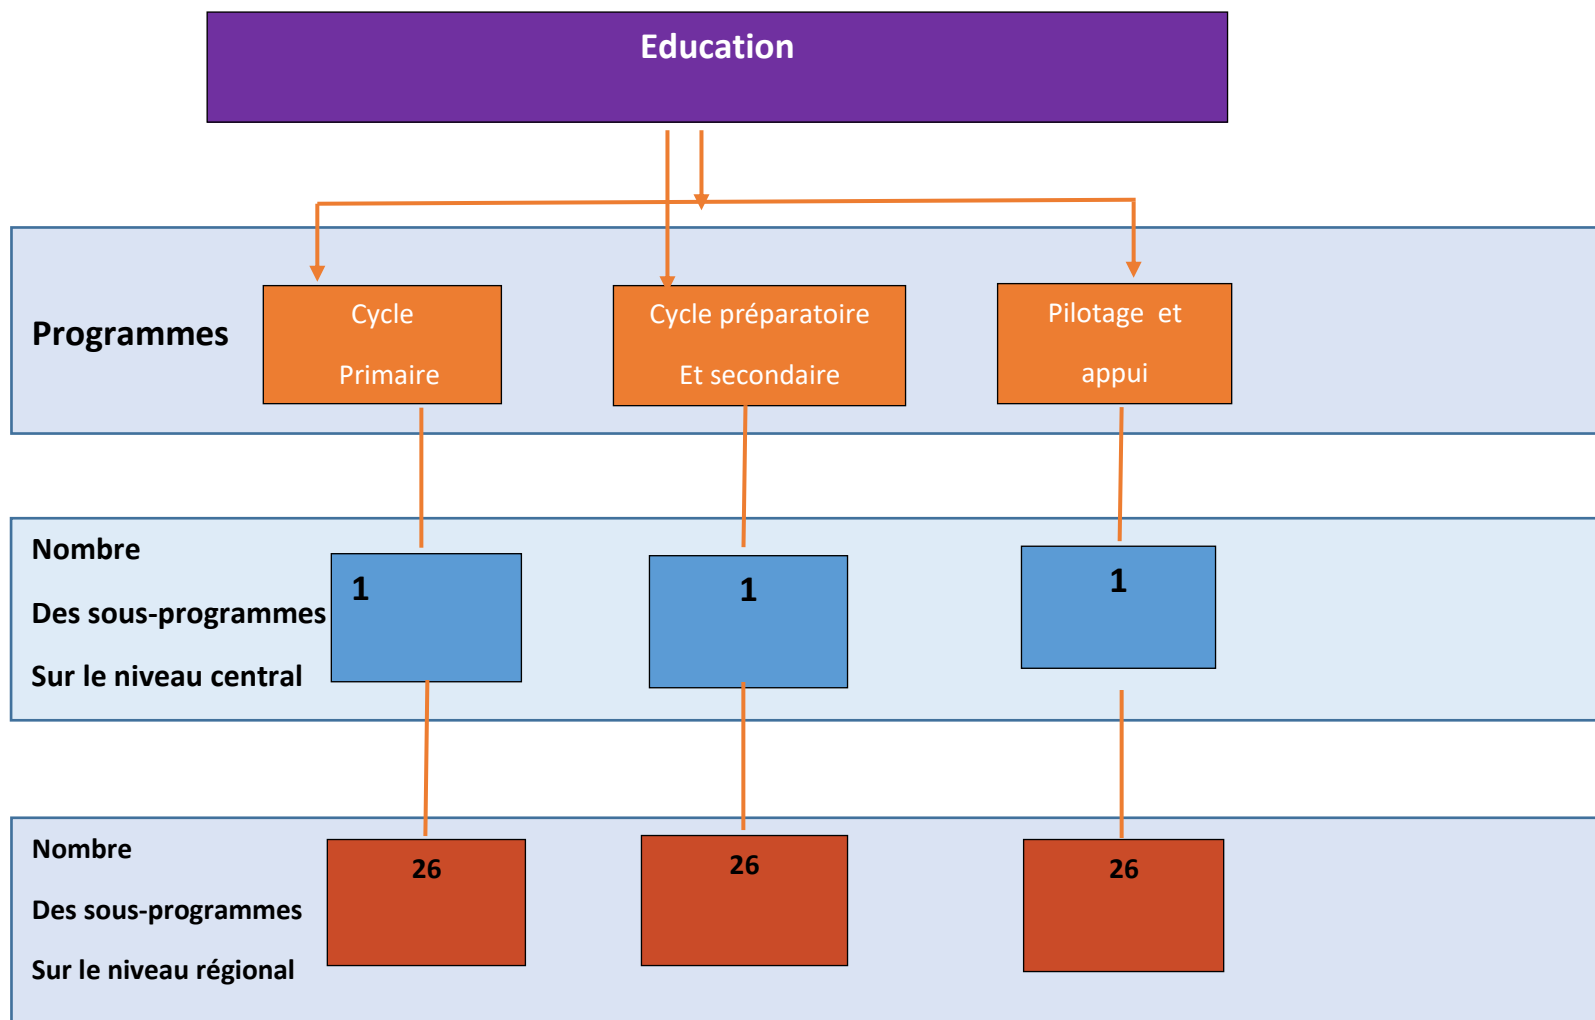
Education

Programmes

Cycle

Primaire

Cycle préparatoire

Et secondaire

Pilotage et

appui

Nombre

Des sous-programmes

Sur le niveau central

1

1

1

Nombre

Des sous-programmes

Sur le niveau régional

26

26

26